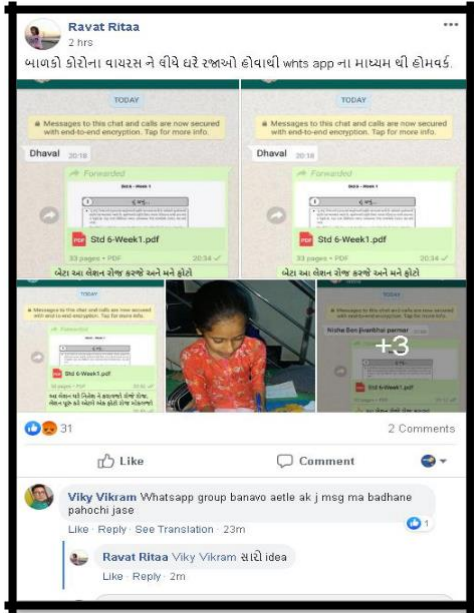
Ravat Ritaa
2 hrs
બાળકો કોરોના વાયરસ ને લીધે ઘરે રજાઓ હોવાથી whts app ના માધ્યમ થી હોમવર્ક.

TODAY
Messages to this chat and calls are now secured with end-to-end encryption. Tap for more info.
Dhaval 20:18
Forwarded
Std 6-Week1.pdf
33 pages • PDF 20:34
બેટા આ લેશન રોજ કરજો અને મને ફોટો

TODAY
Messages to this chat and calls are now secured with end-to-end encryption. Tap for more info.
Dhaval 20:18
Forwarded
Std 6-Week1.pdf
33 pages • PDF 20:34
બેટા આ લેશન રોજ કરજો અને મને ફોટો

TODAY
Messages to this chat and calls are now secured with end-to-end encryption. Tap for more info.
Std 6-Week1.pdf
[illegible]

Nisha Ben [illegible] parmar
+3

31
2 Comments
Like
Comment

Viky Vikram Whatsapp group banavo aetle ak j msg ma badhane pahochi jase
Like · Reply · See Translation · 23m
1

Ravat Ritaa Viky Vikram સારો idea
Like · Reply · 2m